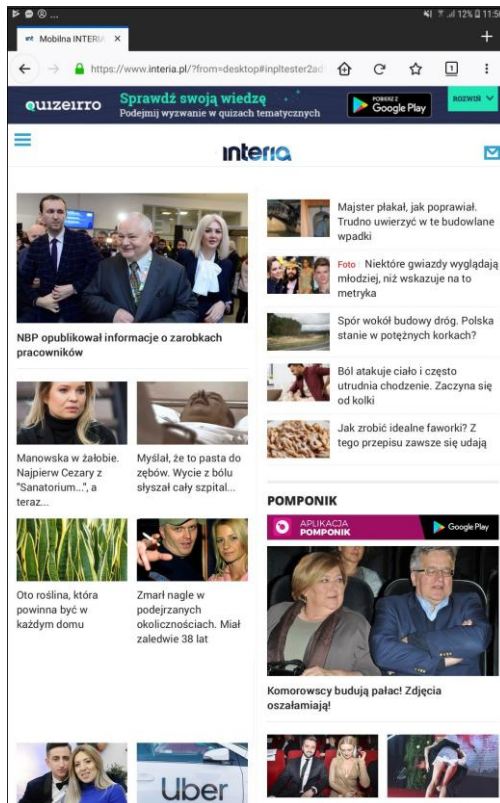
12% 11:5

Mobilna INTERIA ×

+

https://www.interia.pl/?from=desktop#inpltester2ad

1

QUIZEIRRO Sprawdź swoją wiedzę Podejmij wyzwanie w quizach tematycznych

POBIERZ Z Google Play

ROZWIŃ

interia

NBP opublikował informacje o zarobkach pracowników

Manowska w żałobie. Najpierw Cezary z "Sanatorium...", a teraz...

Myślał, że to pasta do zębów. Wycie z bólu słyszał cały szpital...

Oto roślina, która powinna być w każdym domu

Zmarł nagle w podejrzanych okolicznościach. Miał zaledwie 38 lat

Majster płakał, jak poprawiał. Trudno uwierzyć w te budowlane wpadki

Foto Niektóre gwiazdy wyglądają młodziej, niż wskazuje na to metryka

Spór wokół budowy dróg. Polska stanie w potężnych korkach?

Ból atakuje ciało i często utrudnia chodzenie. Zaczyna się od kolki

Jak zrobić idealne faworki? Z tego przepisu zawsze się udają

POMPONIK

APLIKACJA POMPONIK

Google Play

Komorowscy budują pałac! Zdjęcia oszałamiają!

Uber